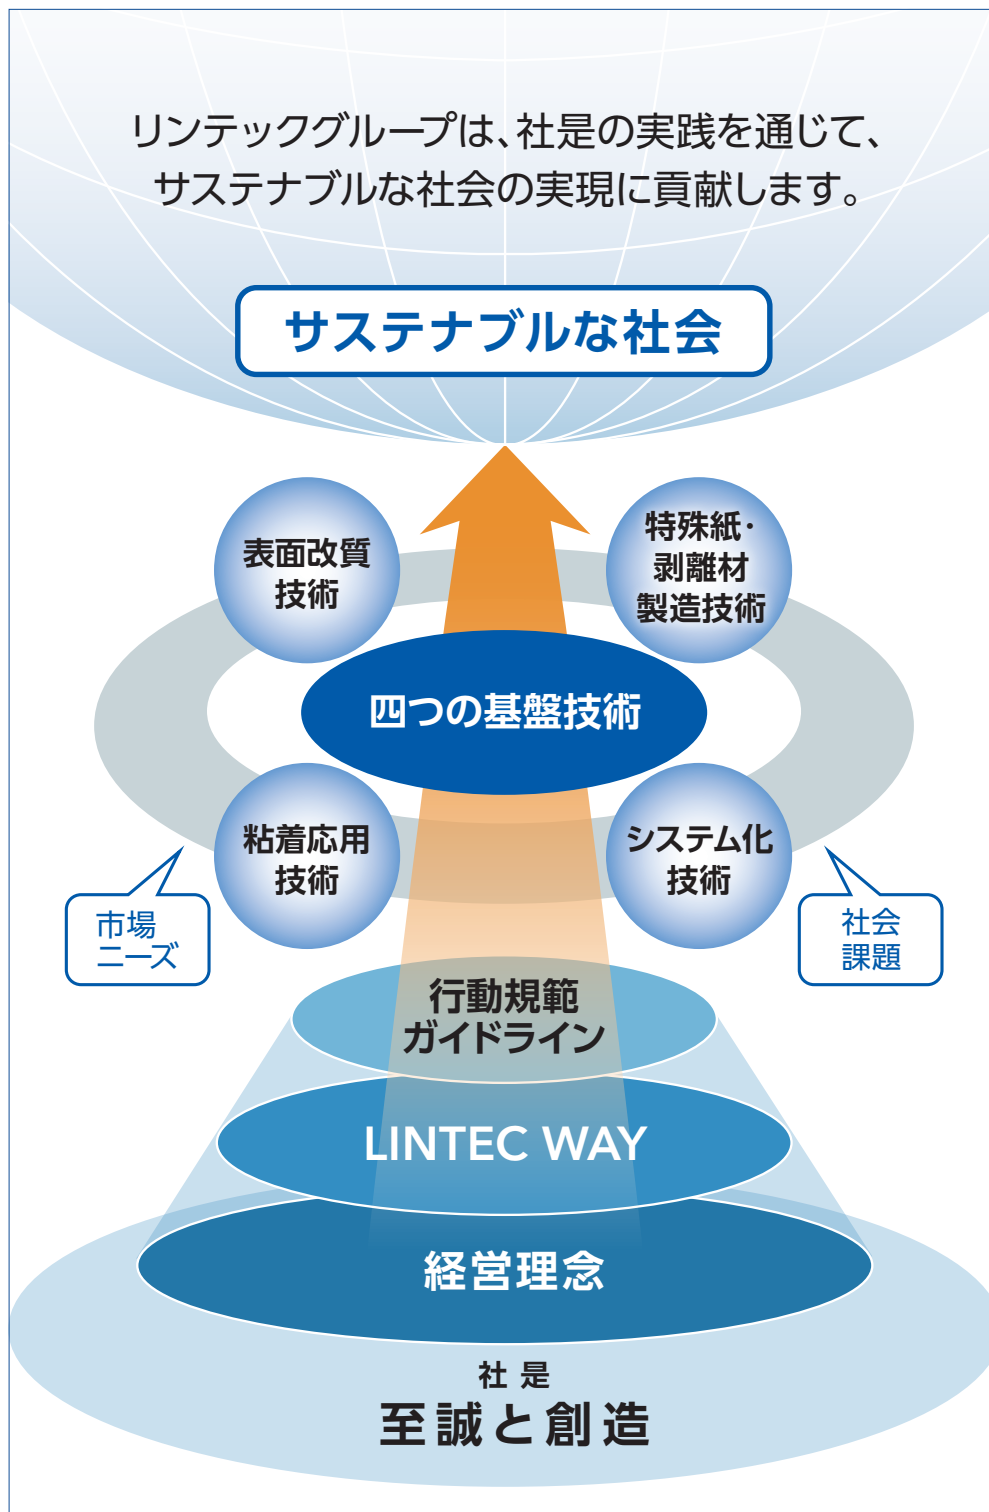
リンテックグループは、社是の実践を通じて、サステナブルな社会の実現に貢献します。

サステナブルな社会

表面改質技術

特殊紙・剥離材製造技術

四つの基盤技術

粘着応用技術

システム化技術

市場ニーズ

社会課題

行動規範ガイドライン

LINTEC WAY

経営理念

社是

至誠と創造